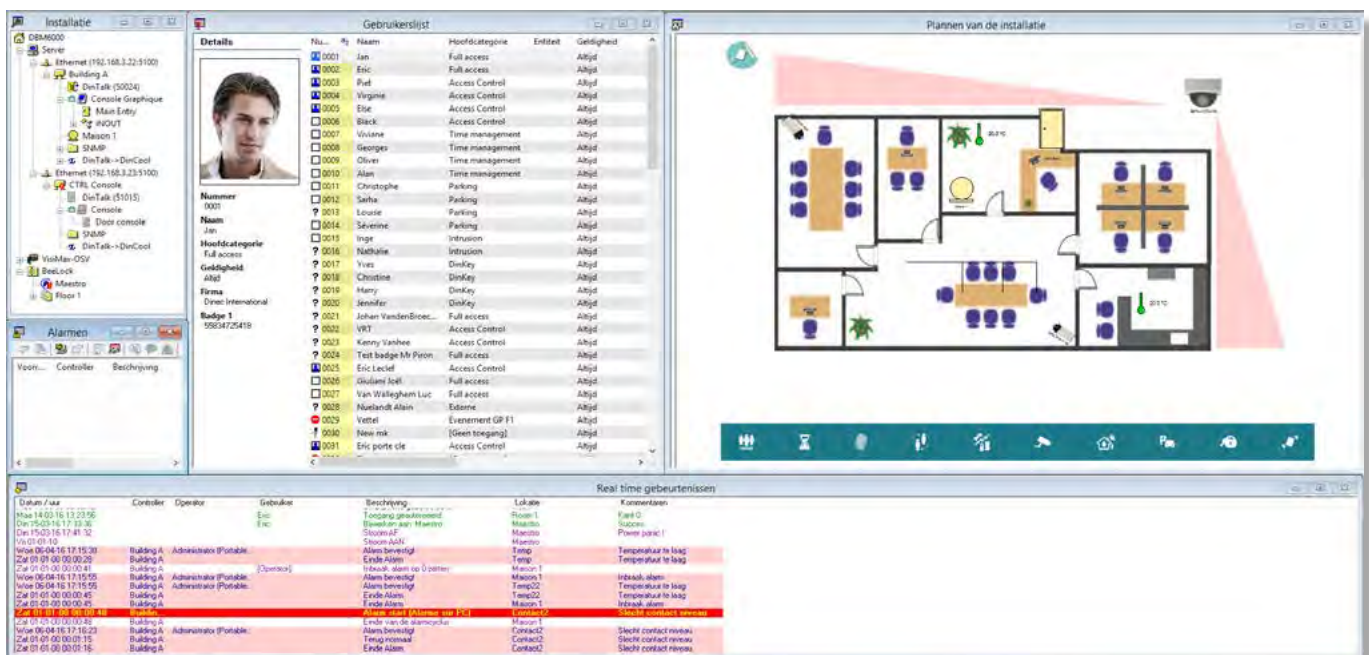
Installatie

DBM6000
Server
Ethernet (192.168.3.22:5100)
Building A
DinTalk (50024)
Console Graphique
Main Entity
INOUT
Maison 1
SNMP
DinTalk->DinCool
Ethernet (192.168.3.23:5100)
CTRL Console
DinTalk (51015)
Console
Door console
SNMP
DinTalk->DinCool
VisiMax-OSV
BeeLock
Maestro
Floor 1

Alarmen

Voorn... Controller Beschrijving

Gebruikerslijst

Details

Nummer
0001
Naam
Jan
Hoofdcategorie
Full access
Geldigheid
Altijd
Firma
Dinec International
Badge 1
55834725419

| Nu... | Naam | Hoofdcategorie | Entiteit | Geldigheid |
|---|---|---|---|---|
| 0001 | Jan | Full access | | Altijd |
| 0002 | Eric | Full access | | Altijd |
| 0003 | Piet | Access Control | | Altijd |
| 0004 | Virginie | Access Control | | Altijd |
| 0005 | Elise | Access Control | | Altijd |
| 0006 | Black | Access Control | | Altijd |
| 0007 | Viviane | Time management | | Altijd |
| 0008 | Georges | Time management | | Altijd |
| 0009 | Oliver | Time management | | Altijd |
| 0010 | Alan | Time management | | Altijd |
| 0011 | Christophe | Parking | | Altijd |
| 0012 | Sarha | Parking | | Altijd |
| 0013 | Louise | Parking | | Altijd |
| 0014 | Séverine | Parking | | Altijd |
| 0015 | Inge | Intrusion | | Altijd |
| 0016 | Nathalie | Intrusion | | Altijd |
| 0017 | Yves | DinKey | | Altijd |
| 0018 | Christine | DinKey | | Altijd |
| 0019 | Harry | DinKey | | Altijd |
| 0020 | Jennifer | DinKey | | Altijd |
| 0021 | Johan VandenBroec... | Full access | | Altijd |
| 0022 | VRT | Access Control | | Altijd |
| 0023 | Kenny Vanhee | Access Control | | Altijd |
| 0024 | Test badge Mr Piron | Full access | | Altijd |
| 0025 | Eric Leclef | Full access | | Altijd |
| 0026 | Giuliani Joël | Full access | | Altijd |
| 0027 | Van Walleghem Luc | Full access | | Altijd |
| 0028 | Nuelandt Alain | Externe | | Altijd |
| 0029 | Vettel | Evenement GP F1 | | Altijd |
| 0030 | New mk | [Geen toegang] | | Altijd |
| 0031 | Eric porte cle | Access Control | | Altijd |

Plannen van de installatie

20.0°C
20.5°C

Real time gebeurtenissen

| Datum / uur | Controller | Operator | Gebruiker | Beschrijving | Lokatie | Kommentaren |
|---|---|---|---|---|---|---|
| Maa 14-03-16 13:23:56 | | | Eric | Toegang geaktiveerd | Room 1 | Kant 0 |
| Din 15-03-16 17:33:36 | | | Eric | Bewaken aan: Maestro | Maestro | Succes |
| Din 15-03-16 17:41:32 | | | | Stroom AF | Maestro | Power panic ! |
| Vri 01-01-10 | | | | Stroom AAN | Maestro | |
| Woe 06-04-16 17:15:30 | Building A | Administrator (Portable... | | Alarm bevestigd | Temp | Temperatuur te laag |
| Zat 01-01-00 00:00:28 | Building A | | | Einde Alarm | Temp | Temperatuur te laag |
| Zat 01-01-00 00:00:41 | Building A | | [Operator] | Inbraak alarm op 0 zetten | Maison 1 | |
| Woe 06-04-16 17:15:55 | Building A | Administrator (Portable... | | Alarm bevestigd | Maison 1 | Inbraak alarm |
| Woe 06-04-16 17:15:55 | Building A | Administrator (Portable... | | Alarm bevestigd | Temp22 | Temperatuur te laag |
| Zat 01-01-00 00:00:45 | Building A | | | Einde Alarm | Temp22 | Temperatuur te laag |
| Zat 01-01-00 00:00:45 | Building A | | | Einde Alarm | Maison 1 | Inbraak alarm |
| Zat 01-01-00 00:00:48 | Buildin... | | | Alarm start (Alarme sur PC) | Contact2 | Slecht contact niveau |
| Zat 01-01-00 00:00:48 | Building A | | | Einde van de alarmcyclus | Maison 1 | |
| Woe 06-04-16 17:16:23 | Building A | Administrator (Portable... | | Alarm bevestigd | Contact2 | Slecht contact niveau |
| Zat 01-01-00 00:01:15 | Building A | | | Terug normaal | Contact2 | Slecht contact niveau |
| Zat 01-01-00 00:01:16 | Building A | | | Einde Alarm | Contact2 | Slecht contact niveau |